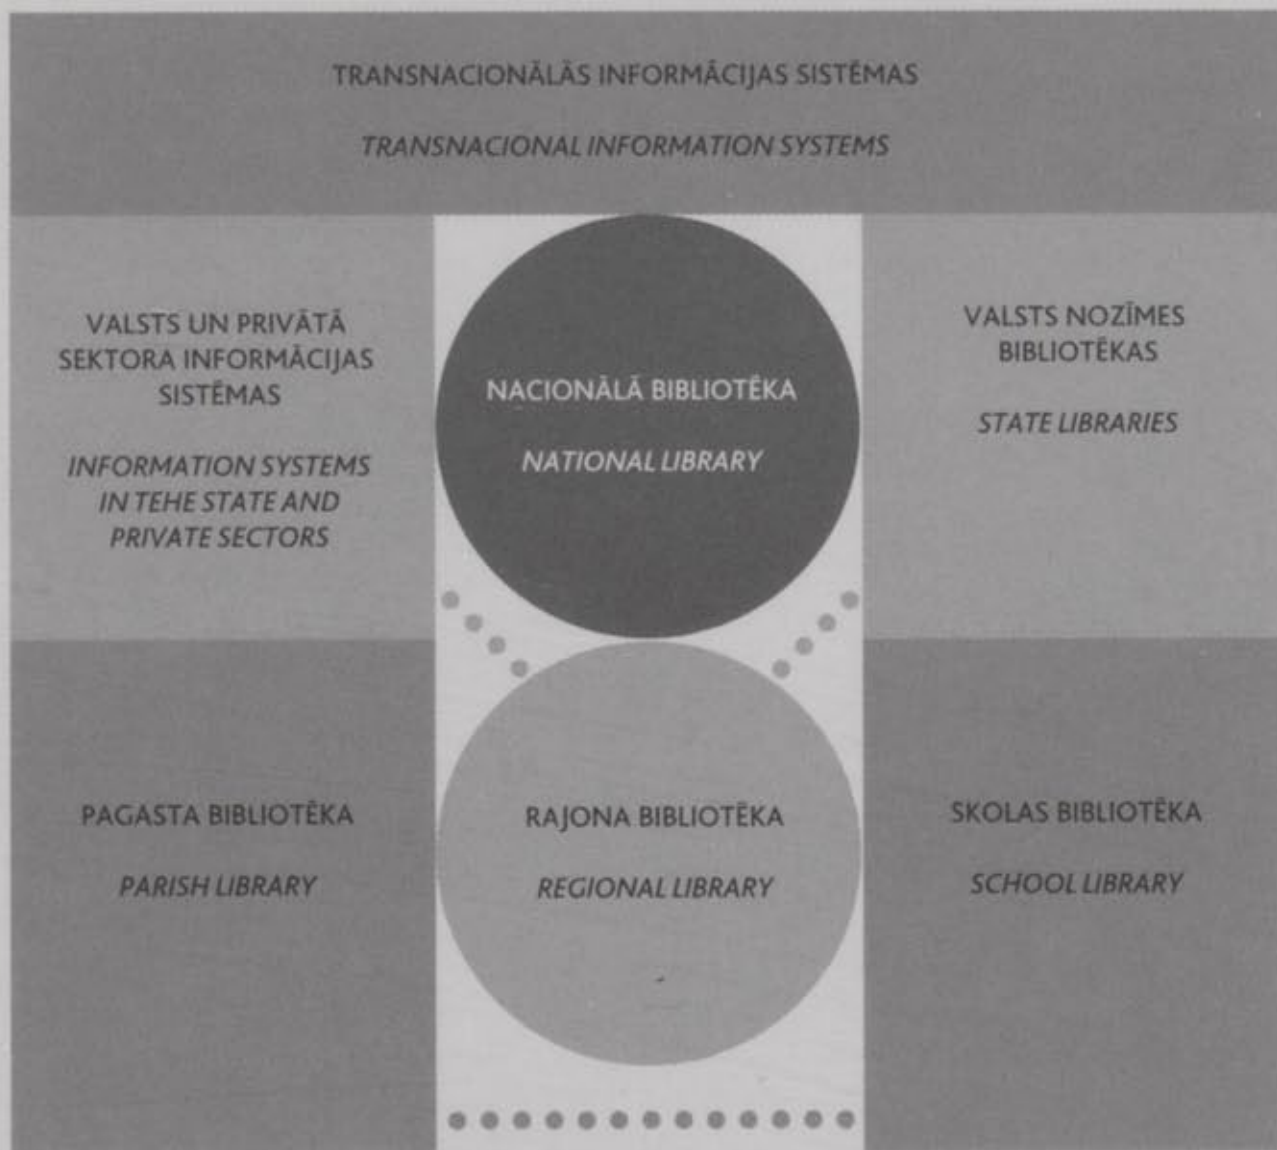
TRANSNACIONĀLĀS INFORMĀCIJAS SISTĒMAS

TRANSNACIONAL INFORMATION SYSTEMS

VALSTS UN PRIVĀTĀ SEKTORA INFORMĀCIJAS SISTĒMAS

INFORMATION SYSTEMS IN TEHE STATE AND PRIVATE SECTORS

NACIONĀLĀ BIBLIOTĒKA

NATIONAL LIBRARY

VALSTS NOZĪMES BIBLIOTĒKAS

STATE LIBRARIES

PAGASTA BIBLIOTĒKA

PARISH LIBRARY

RAJONA BIBLIOTĒKA

REGIONAL LIBRARY

SKOLAS BIBLIOTĒKA

SCHOOL LIBRARY